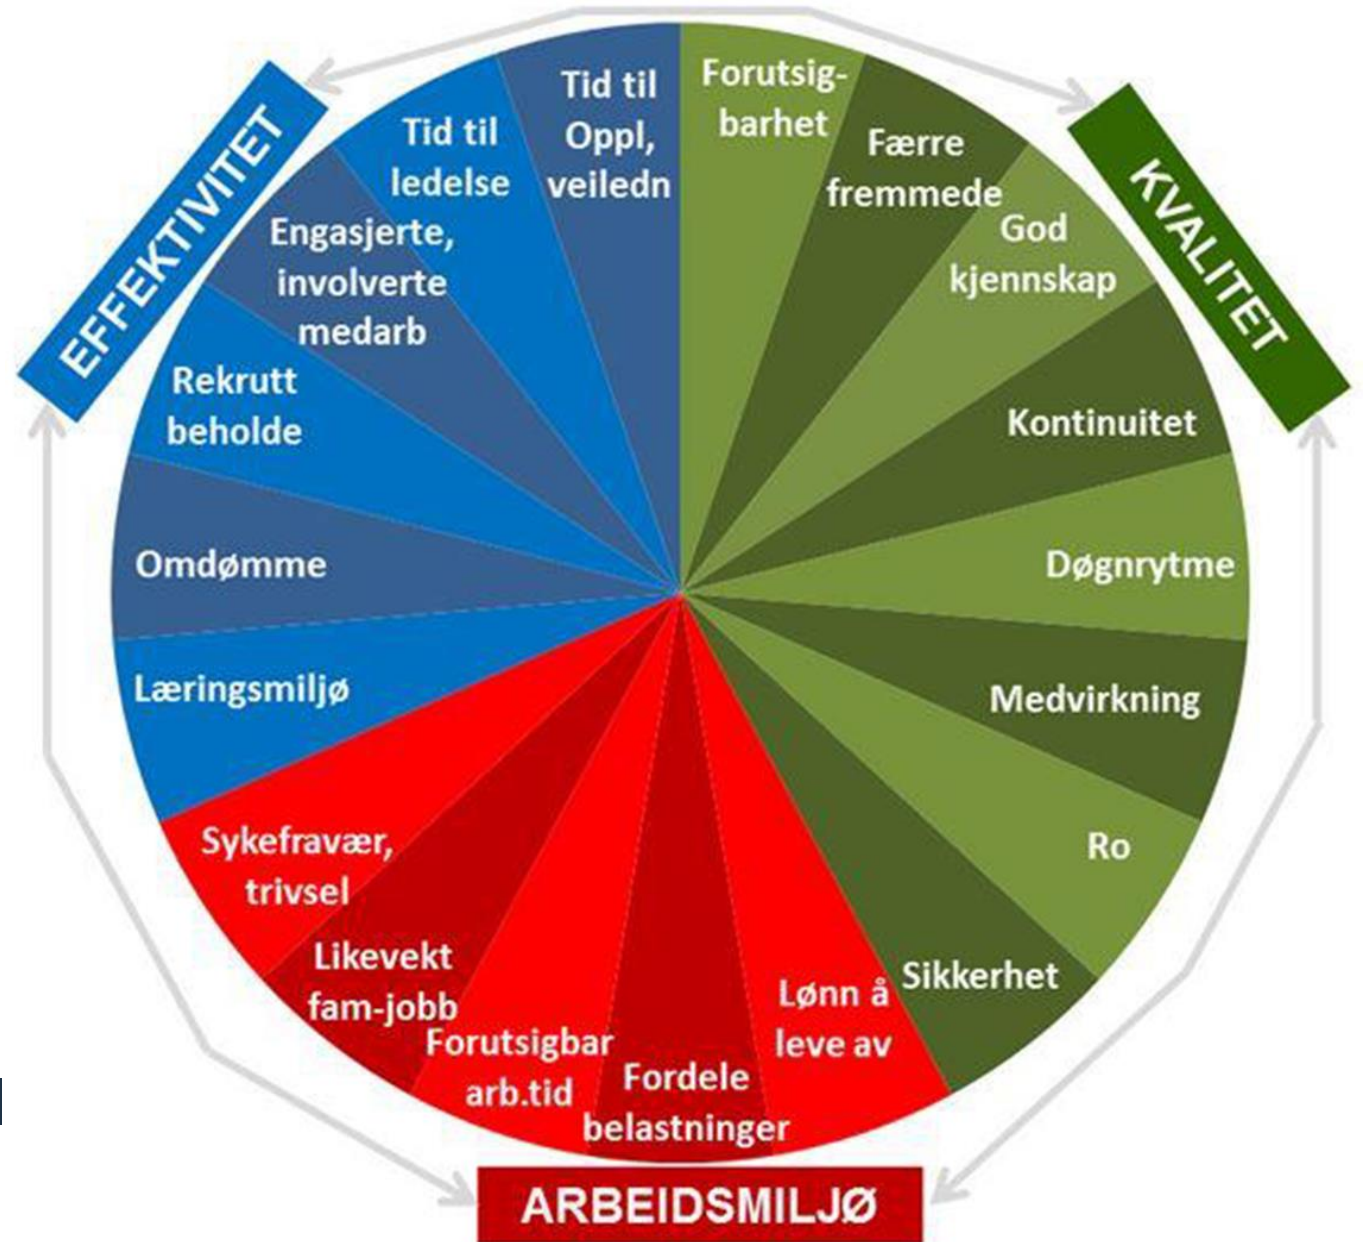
EFFEKTIVITET

KVALITET

ARBEIDSMILJØ

Tid til Oppl, veiledn

Tid til ledelse

Engasjerte, involverte medarb

Rekrutt beholde

Omdømme

Læringsmiljø

Forutsigbarhet

Færre fremmede

God kjennskap

Kontinuitet

Døgnrytme

Medvirkning

Ro

Sikkerhet

Lønn å leve av

Fordele belastninger

Forutsigbar arb.tid

Likevekt fam-jobb

Sykefravær, trivsel